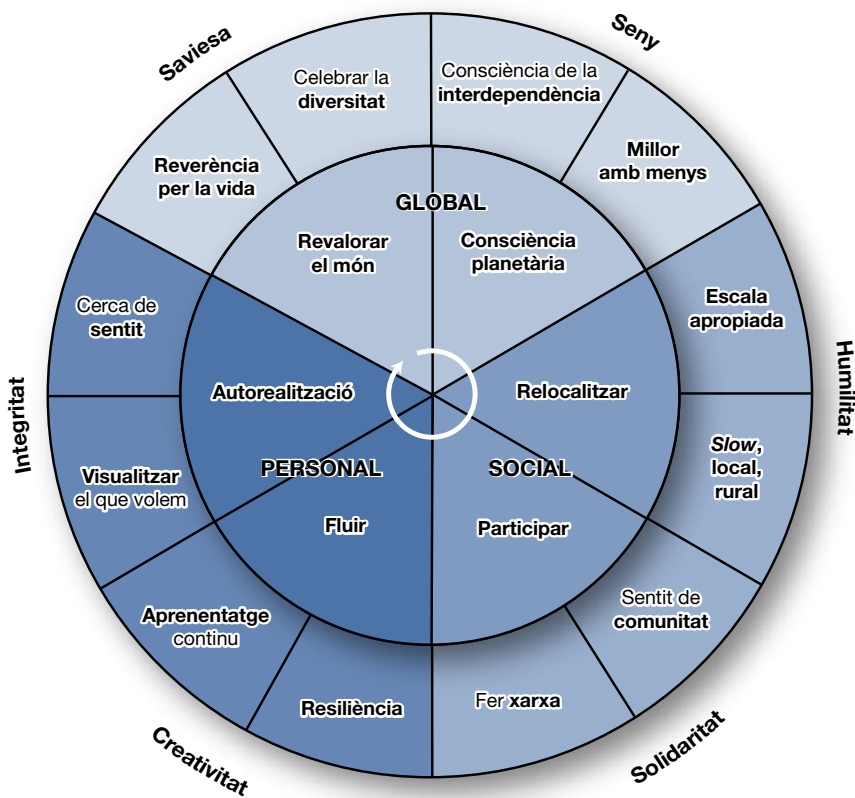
Saviesa

Seny

Humilitat

Solidaritat

Creativitat

Integritat

Celebrar la diversitat

Consciència de la interdependència

Millor amb menys

Reverència per la vida

GLOBAL

Revalorar el món

Consciència planetària

Escala apropiada

Cerca de sentit

Autorealització

Relocalitzar

Slow, local, rural

Visualitzar el que volem

PERSONAL

SOCIAL

Fluir

Participar

Sentit de comunitat

Aprenentatge continu

Resiliència

Fer xarxa